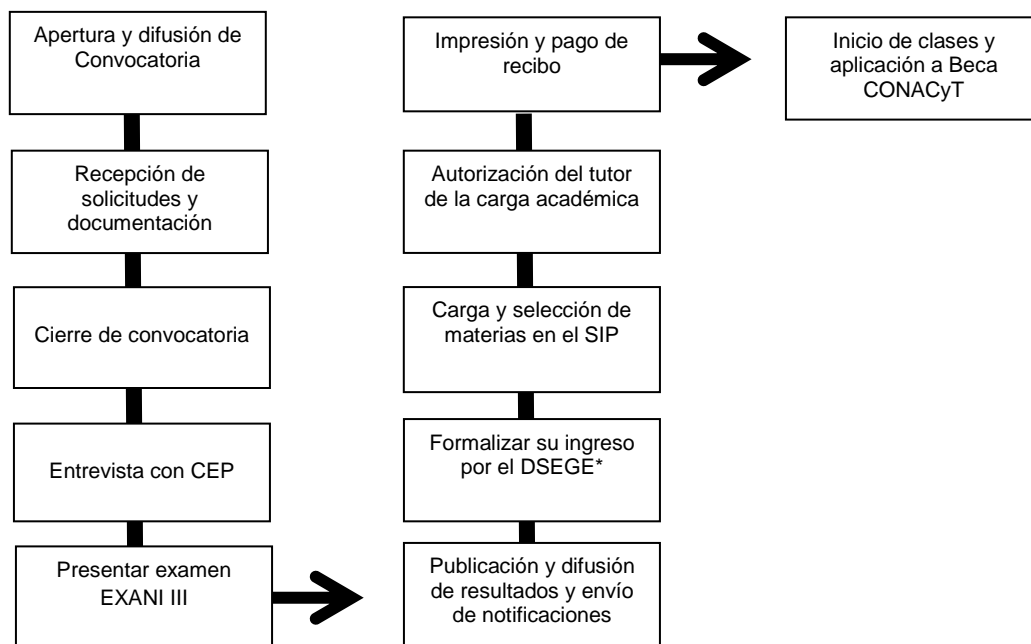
Apertura y difusión de Convocatoria

Recepción de solicitudes y documentación

Cierre de convocatoria

Entrevista con CEP

Presentar examen EXANI III

Publicación y difusión de resultados y envío de notificaciones

Formalizar su ingreso por el DSEGE*

Carga y selección de materias en el SIP

Autorización del tutor de la carga académica

Impresión y pago de recibo

Inicio de clases y aplicación a Beca CONACyT